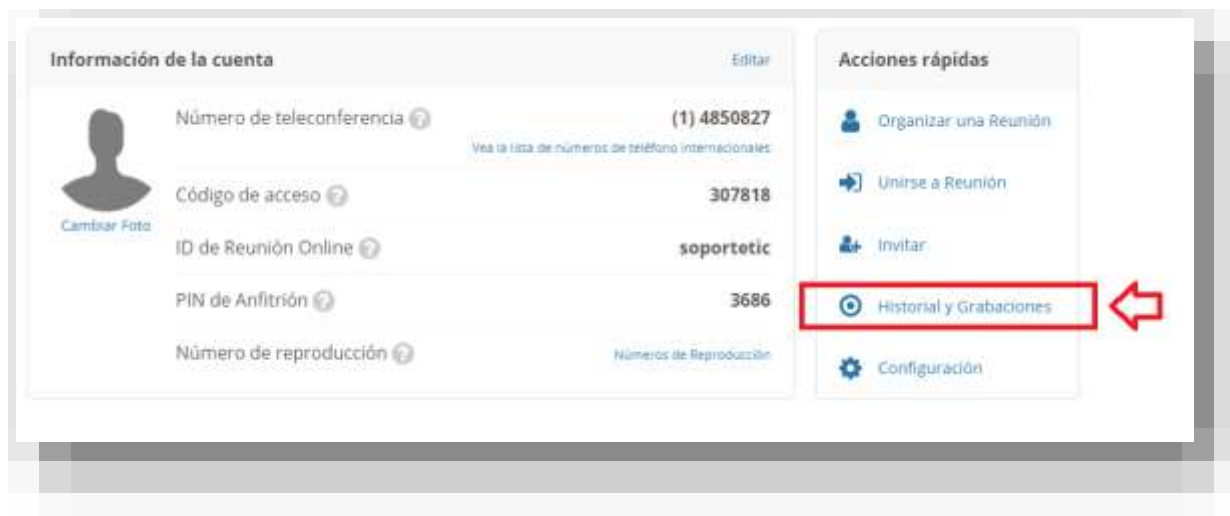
Información de la cuenta

Editar

Cambiar Foto

Número de teleconferencia

(1) 4850827

Vea la lista de números de teléfono internacionales

Código de acceso

307818

ID de Reunión Online

soportetic

PIN de Anfitrión

3686

Número de reproducción

Números de Reproducción

Acciones rápidas

Organizar una Reunión

Unirse a Reunión

Invitar

Historial y Grabaciones

Configuración